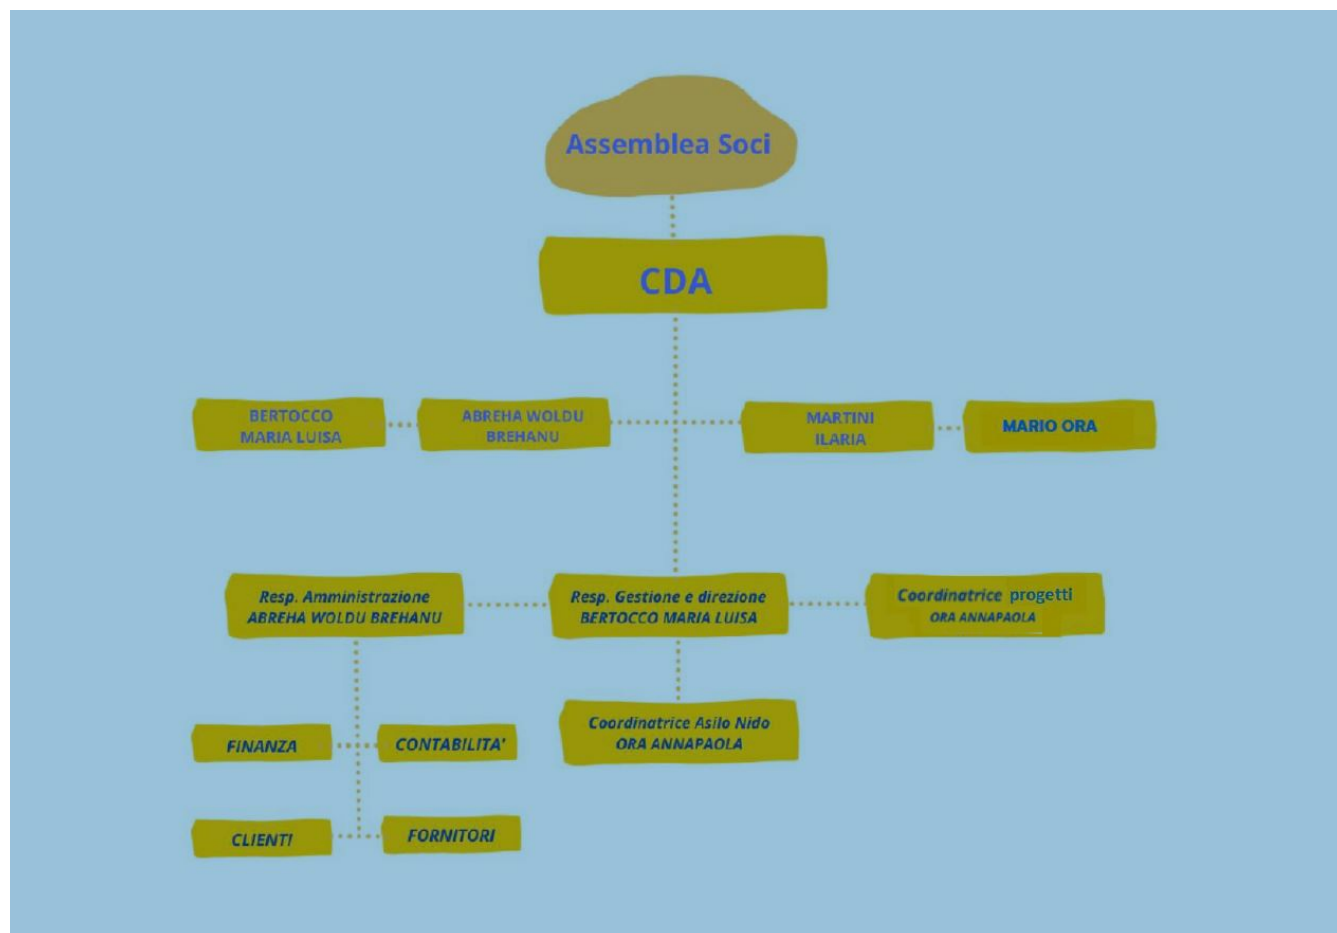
Assemblea Soci

CDA

BERTOCCO MARIA LUISA

ABREHA WOLDU BREHANU

MARTINI ILARIA

MARIO ORA

Resp. Amministrazione ABREHA WOLDU BREHANU

Resp. Gestione e direzione BERTOCCO MARIA LUISA

Coordinatrice progetti ORA ANNAPAOLA

Coordinatrice Asilo Nido ORA ANNAPAOLA

FINANZA

CONTABILITA'

CLIENTI

FORNITORI